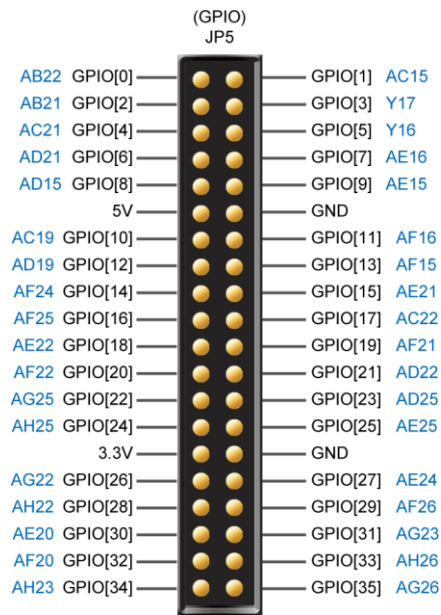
(GPIO)
JP5

AB22 GPIO[0] GPIO[1] AC15
AB21 GPIO[2] GPIO[3] Y17
AC21 GPIO[4] GPIO[5] Y16
AD21 GPIO[6] GPIO[7] AE16
AD15 GPIO[8] GPIO[9] AE15
5V GND
AC19 GPIO[10] GPIO[11] AF16
AD19 GPIO[12] GPIO[13] AF15
AF24 GPIO[14] GPIO[15] AE21
AF25 GPIO[16] GPIO[17] AC22
AE22 GPIO[18] GPIO[19] AF21
AF22 GPIO[20] GPIO[21] AD22
AG25 GPIO[22] GPIO[23] AD25
AH25 GPIO[24] GPIO[25] AE25
3.3V GND
AG22 GPIO[26] GPIO[27] AE24
AH22 GPIO[28] GPIO[29] AF26
AE20 GPIO[30] GPIO[31] AG23
AF20 GPIO[32] GPIO[33] AH26
AH23 GPIO[34] GPIO[35] AG26